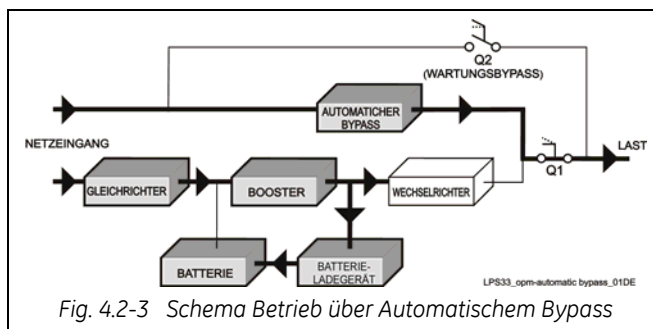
Q2
(WARTUNGSBYPASS)

AUTOMATICHER BYPASS

NETZEINGANG

LAST

Q1

GLEICHRICHTER

BOOSTER

WECHSELRICHTER

BATTERIE

BATTERIE-LADEGERÄT

LPS33_opm-automatic bypass_01DE

Fig. 4.2-3 Schema Betrieb über Automatischem Bypass